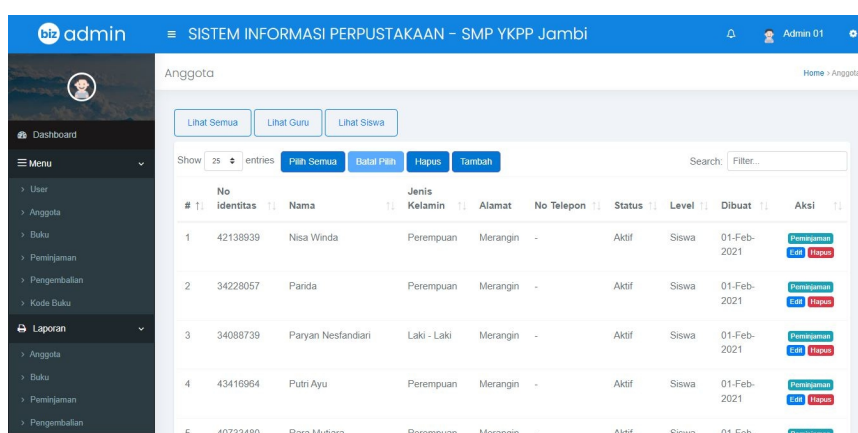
biz admin

≡ SISTEM INFORMASI PERPUSTAKAAN - SMP YKPP Jambi

Admin 01

Dashboard

≡ Menu

› User
› Anggota
› Buku
› Peminjaman
› Pengembalian
› Kode Buku

Laporan

› Anggota
› Buku
› Peminjaman
› Pengembalian

Anggota

Home › Anggota

Lihat Semua | Lihat Guru | Lihat Siswa

Show 25 entries | Pilih Semua | Batal Pilih | Hapus | Tambah

Search: Filter...

| # | No identitas | Nama | Jenis Kelamin | Alamat | No Telepon | Status | Level | Dibuat | Aksi |
|---|---|---|---|---|---|---|---|---|---|
| 1 | 42138939 | Nisa Winda | Perempuan | Merangin | - | Aktif | Siswa | 01-Feb-2021 | Peminjaman Edit Hapus |
| 2 | 34228057 | Parida | Perempuan | Merangin | - | Aktif | Siswa | 01-Feb-2021 | Peminjaman Edit Hapus |
| 3 | 34088739 | Paryan Nesfandiari | Laki - Laki | Merangin | - | Aktif | Siswa | 01-Feb-2021 | Peminjaman Edit Hapus |
| 4 | 43416964 | Putri Ayu | Perempuan | Merangin | - | Aktif | Siswa | 01-Feb-2021 | Peminjaman Edit Hapus |
| 5 | 40733480 | Rara Mutiara | Perempuan | Merangin | - | Aktif | Siswa | 01-Feb- | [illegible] |